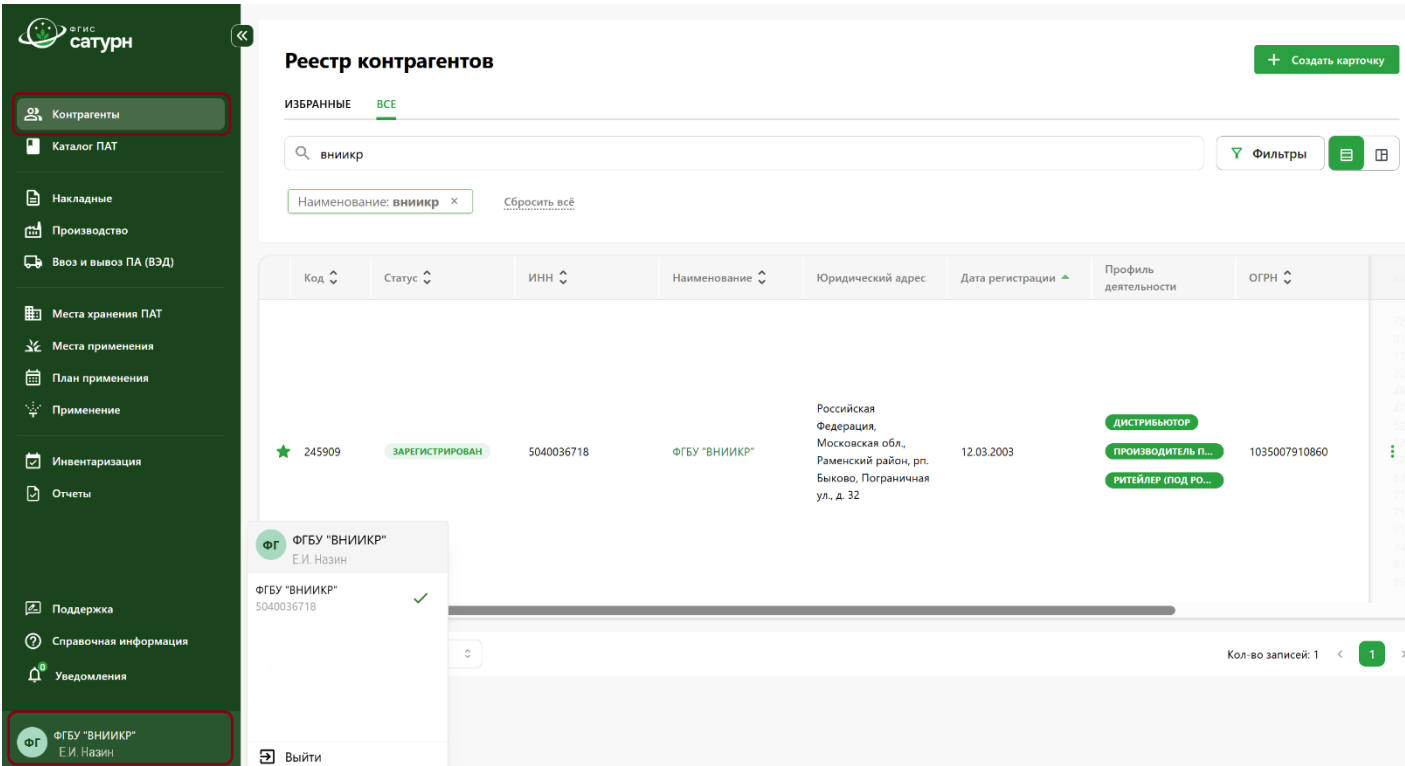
фгис сатурн

Контрагенты
Каталог ПАТ
Накладные
Производство
Ввоз и вывоз ПА (ВЭД)
Места хранения ПАТ
Места применения
План применения
Применение
Инвентаризация
Отчеты
Поддержка
Справочная информация
Уведомления
ФГ ФГБУ "ВНИИКР" Е.И. Назин

Реестр контрагентов
+ Создать карточку
ИЗБРАННЫЕ ВСЕ
вниикр
Фильтры
Наименование: вниикр ×
Сбросить всё

| Код | Статус | ИНН | Наименование | Юридический адрес | Дата регистрации | Профиль деятельности | ОГРН |
|---|---|---|---|---|---|---|---|
| 245909 | ЗАРЕГИСТРИРОВАН | 5040036718 | ФГБУ "ВНИИКР" | Российская Федерация, Московская обл., Раменский район, рп. Быково, Пограничная ул., д. 32 | 12.03.2003 | ДИСТРИБЬЮТОР ПРОИЗВОДИТЕЛЬ П... РИТЕЙЛЕР (ПОД РО... | 1035007910860 |

ФГ ФГБУ "ВНИИКР" Е.И. Назин
ФГБУ "ВНИИКР" 5040036718
Выйти

Кол-во записей: 1 1